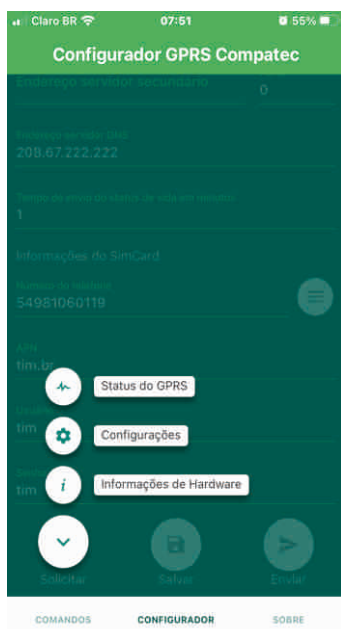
Claro BR 07:51 55%

Configurador GPRS Compatec

Endereço servidor secundário
0

Endereço servidor DNS
208.67.222.222

Tempo de envio de status de vida em minutos
1

Informações do SimCard

Número do telefone
54981060119

APN
tim.br

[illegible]
tim

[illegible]
tim

Status do GPRS

Configurações

Informações de Hardware

Solicitar

Salvar

Enviar

COMANDOS

CONFIGURADOR

SOBRE